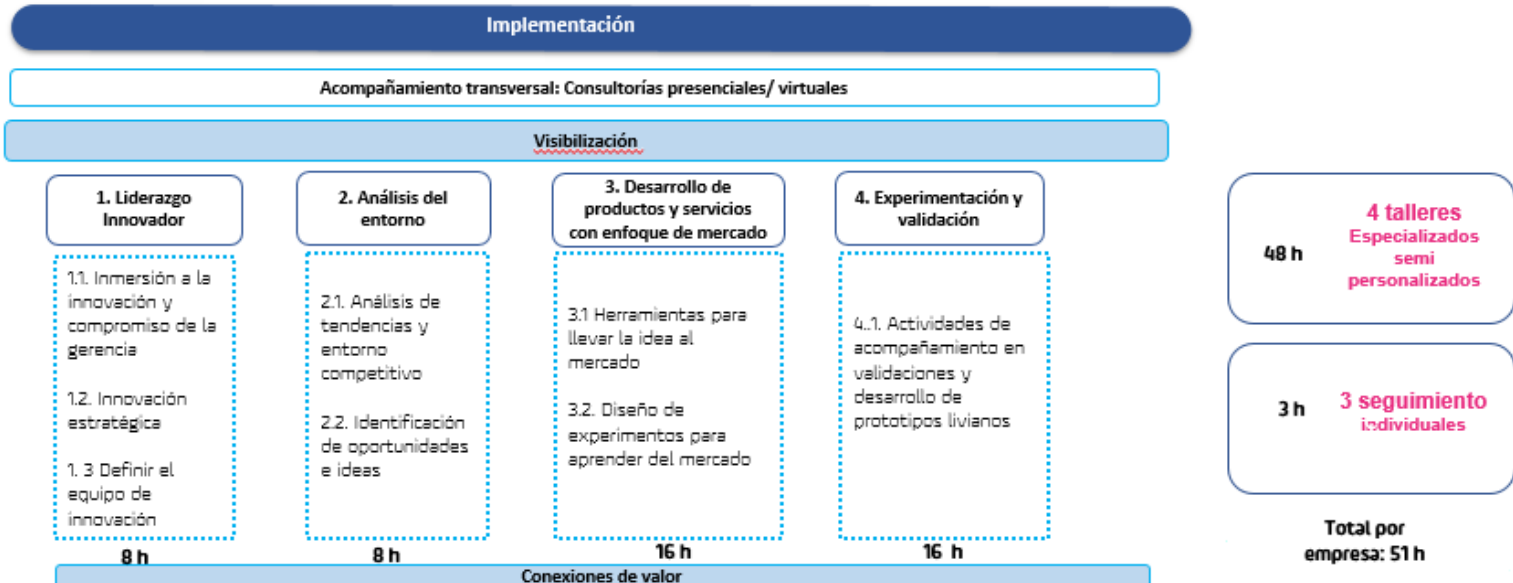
Implementación

Acompañamiento transversal: Consultorías presenciales/ virtuales

Visibilización

1. Liderazgo Innovador

1.1. Inmersión a la innovación y compromiso de la gerencia

1.2. Innovación estratégica

1. 3 Definir el equipo de innovación

8 h

2. Análisis del entorno

2.1. Análisis de tendencias y entorno competitivo

2.2. Identificación de oportunidades e ideas

8 h

3. Desarrollo de productos y servicios con enfoque de mercado

3.1 Herramientas para llevar la idea al mercado

3.2. Diseño de experimentos para aprender del mercado

16 h

4. Experimentación y validación

4..1. Actividades de acompañamiento en validaciones y desarrollo de prototipos livianos

16 h

48 h

4 talleres Especializados semi personalizados

3 h

3 seguimiento individuales

Total por empresa: 51 h

Conexiones de valor